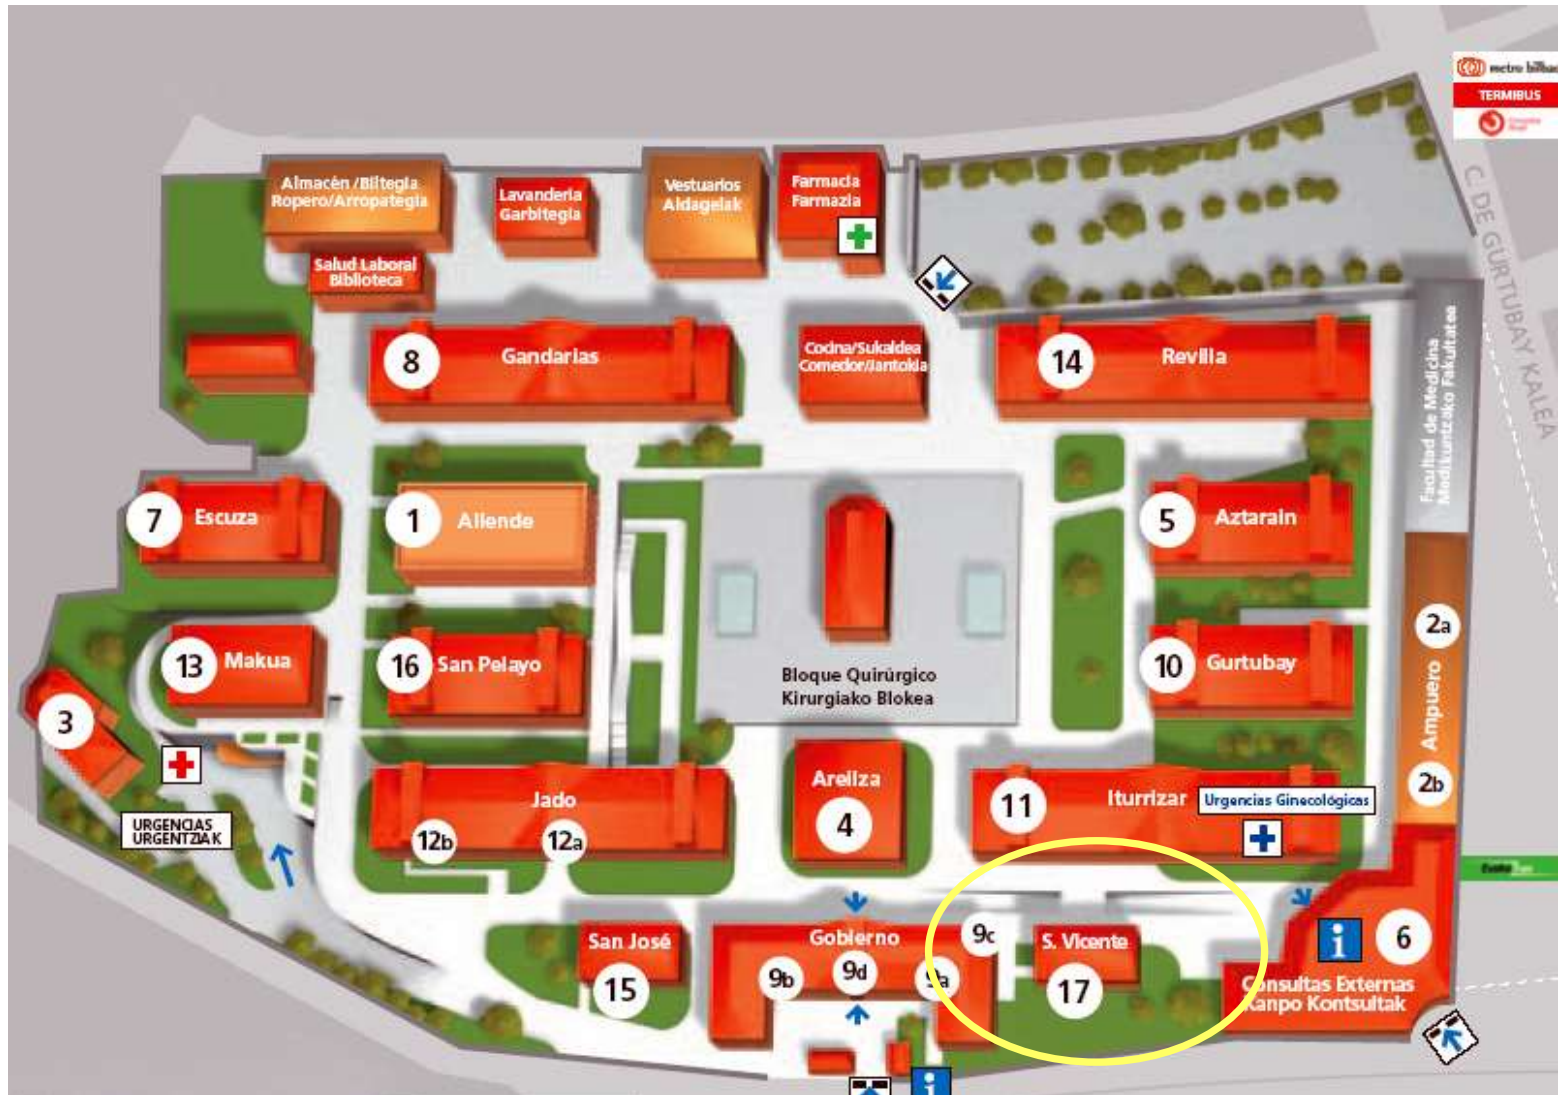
metro bilbao
TERMIBUS

C. DE GURTUBAY KALEA

Almacén /Biltegia Ropero/Arropategia
Lavandería Garbitegia
Vestuarios Aldagelak
Farmacia Farmazia
Salud Laboral Biblioteca

8 Gandarias
Cocina/Sukaldea Comedor/Jantokia
14 Revilla
Facultad de Medicina Medikuntzako Fakultatea

7 Escuza
1 Allende
5 Aztarain

13 Makua
16 San Pelayo
Bloque Quirúrgico Kirurgiako Blokea
10 Gurtubay
2a
Ampuero
2b

3
URGENCIAS URGENTZIAK
Jado
12b 12a
Areilza
4
11 Iturrizar
Urgencias Ginecológicas

San José
15
Gobierno
9b 9d 9a
9c
S. Vicente
17
6
Consultas Externas Kanpo Kontsultak